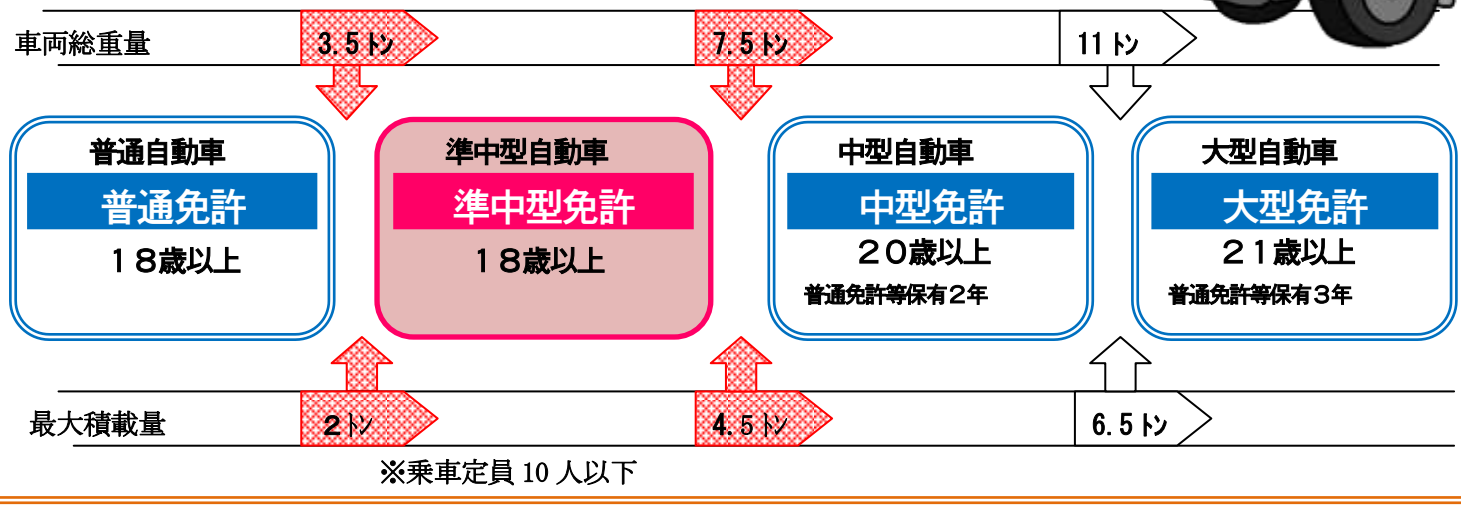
車両総重量

3.5トン

7.5トン

11トン

普通自動車
普通免許
18歳以上

準中型自動車
準中型免許
18歳以上

中型自動車
中型免許
20歳以上
普通免許等保有2年

大型自動車
大型免許
21歳以上
普通免許等保有3年

最大積載量

2トン

4.5トン

6.5トン

※乗車定員 10 人以下